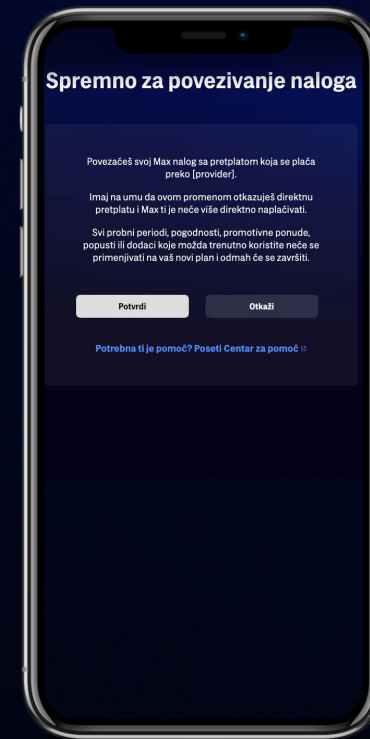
Spremno za povezivanje naloga

Povezaćeš svoj Max nalog sa pretplatom koja se plaća preko [provider].

Imaj na umu da ovom promenom otkazuješ direktnu pretplatu i Max ti je neće više direktno naplaćivati.

Svi probni periodi, pogodnosti, promotivne ponude, popusti ili dodaci koje možda trenutno koristite neće se primenjivati na vaš novi plan i odmah će se završiti.

Potvrdi

Otkaži

Potrebna ti je pomoć? Poseti Centar za pomoć